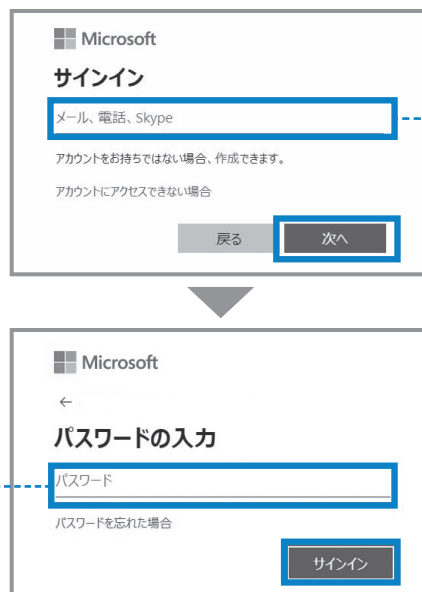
Microsoft

サインイン

メール、電話、Skype

アカウントをお持ちではない場合、作成できます。

アカウントにアクセスできない場合

戻る

次へ

Microsoft

←

パスワードの入力

パスワード

パスワードを忘れた場合

サインイン